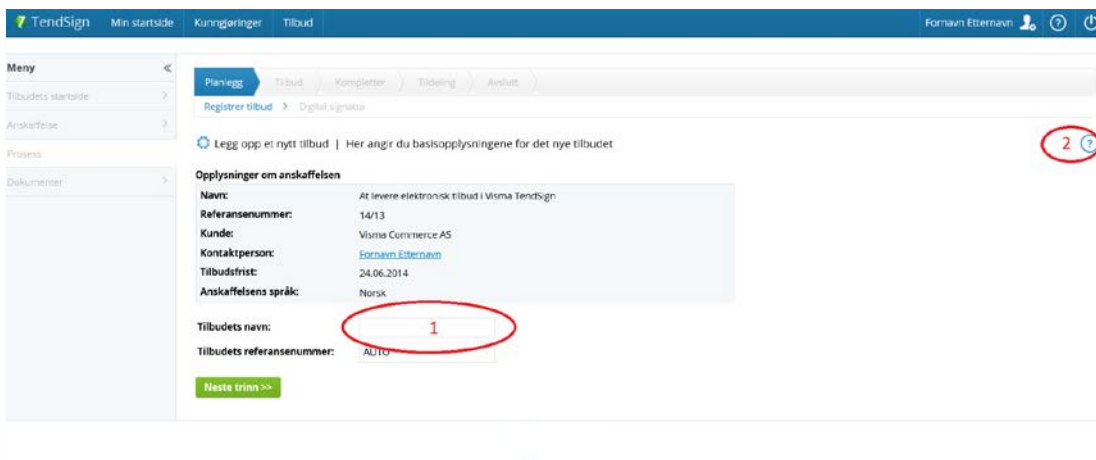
TendSign Min startside Kunngjøringer Tilbud

Fornavn Etternavn

Meny

Tilbudets startside

Anskaffelse

Prosess

Dokumenter

Planlegg Tilbud Kompletter Tildeling Avslutt

Registrer tilbud > Digital signatur

Legg opp et nytt tilbud | Her angir du basisopplysningene for det nye tilbudet

2

Opplysninger om anskaffelsen

| | |
|---|---|
| Navn: | At levere elektronisk tilbud i Visma TendSign |
| Referansenummer: | 14/13 |
| Kunde: | Visma Commerce AS |
| Kontaktperson: | Fornavn Etternavn |
| Tilbudsfrist: | 24.06.2014 |
| Anskaffelsens språk: | Norsk |

Tilbudets navn: 1

Tilbudets referansenummer: AUTO

Neste trinn >>